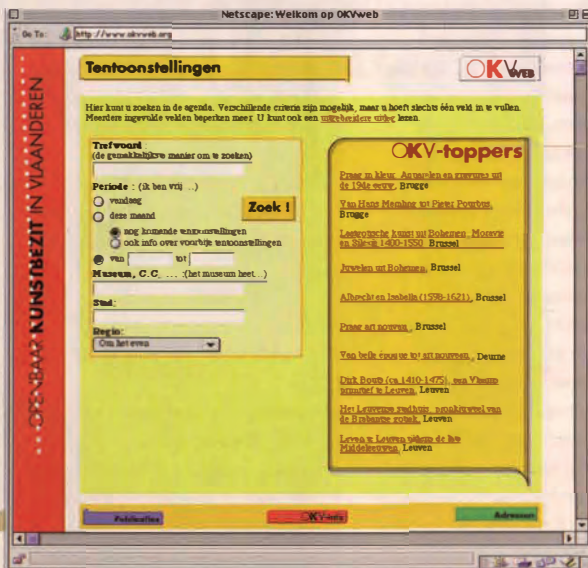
Netscape: Welkom op OKVweb

Go To: http://www.okvweb.org

OPENBAAR KUNSTBEZIT IN VLAANDEREN

Tentoonstellingen

OKVweb

Hier kunt u zoeken in de agenda. Verschillende criteria zijn mogelijk, maar u hoeft slechts één veld in te vullen. Meerdere ingevulde velden beperken meer. U kunt ook een uitgebreidere uitleg lezen.

Trefwoord : (de gemakkelijkste manier om te zoeken)

Periode : (ik ben vrij ...)

vandaag

deze maand

nog komende tentoonstellingen

ook info over voorbije tentoonstellingen

van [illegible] tot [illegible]

Museum, C.C. ... : (het museum heet...)

Stad :

Regio :

Om het even

Zoek !

OKV-toppers

Praag in kleur. Aquarellen en gravures uit de 19de eeuw, Brugge

Van Hans Memling tot Pieter Pourbus, Brugge

Laatgotische kunst uit Bohemen, Moravie en Silezie 1400-1550, Brussel

Juwelen uit Bohemen, Brussel

Albrecht en Isabella (1598-1621), Brussel

Praag art nouveau, Brussel

Van belle époque tot art nouveau, Deurne

Dirk Bouts (ca 1410-1475), een Vlaams primitief te Leuven, Leuven

Het Leuvense stadhuis, pronkjuweel van de Brabantse gotiek, Leuven

Leven te Leuven tijdens de late Middeleeuwen, Leuven

Publicaties

OKV-info

Adressen